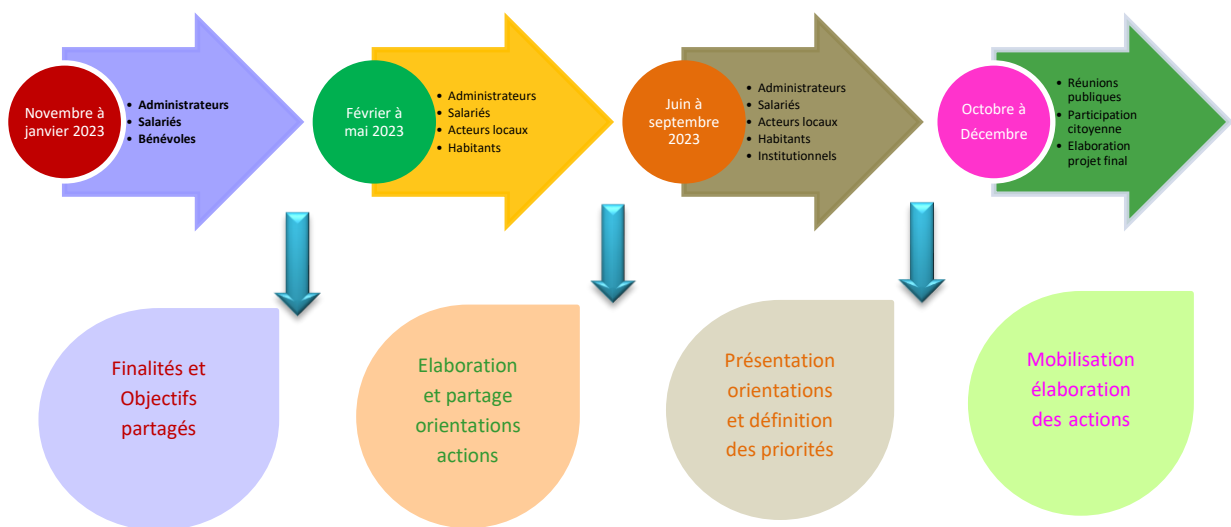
Novembre à janvier 2023

- Administrateurs
- Salariés
- Bénévoles

Février à mai 2023

- Administrateurs
- Salariés
- Acteurs locaux
- Habitants

Juin à septembre 2023

- Administrateurs
- Salariés
- Acteurs locaux
- Habitants
- Institutionnels

Octobre à Décembre

- Réunions publiques
- Participation citoyenne
- Elaboration projet final

Finalités et Objectifs partagés

Elaboration et partage orientations actions

Présentation orientations et définition des priorités

Mobilisation élaboration des actions